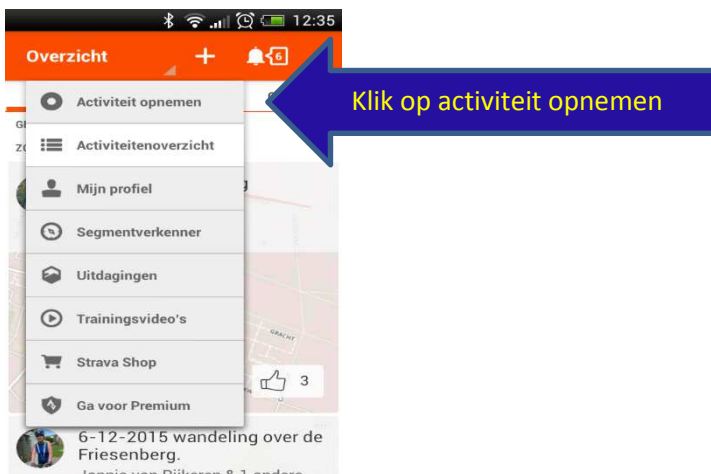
12:35

Overzicht + 6

Activiteit opnemen
Activiteitenoverzicht
Mijn profiel
Segmentverkenner
Uitdagingen
Trainingsvideo's
Strava Shop
Ga voor Premium

Klik op activiteit opnemen

G
Z
g
GRACHT
3

6-12-2015 wandeling over de Friesenberg.
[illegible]